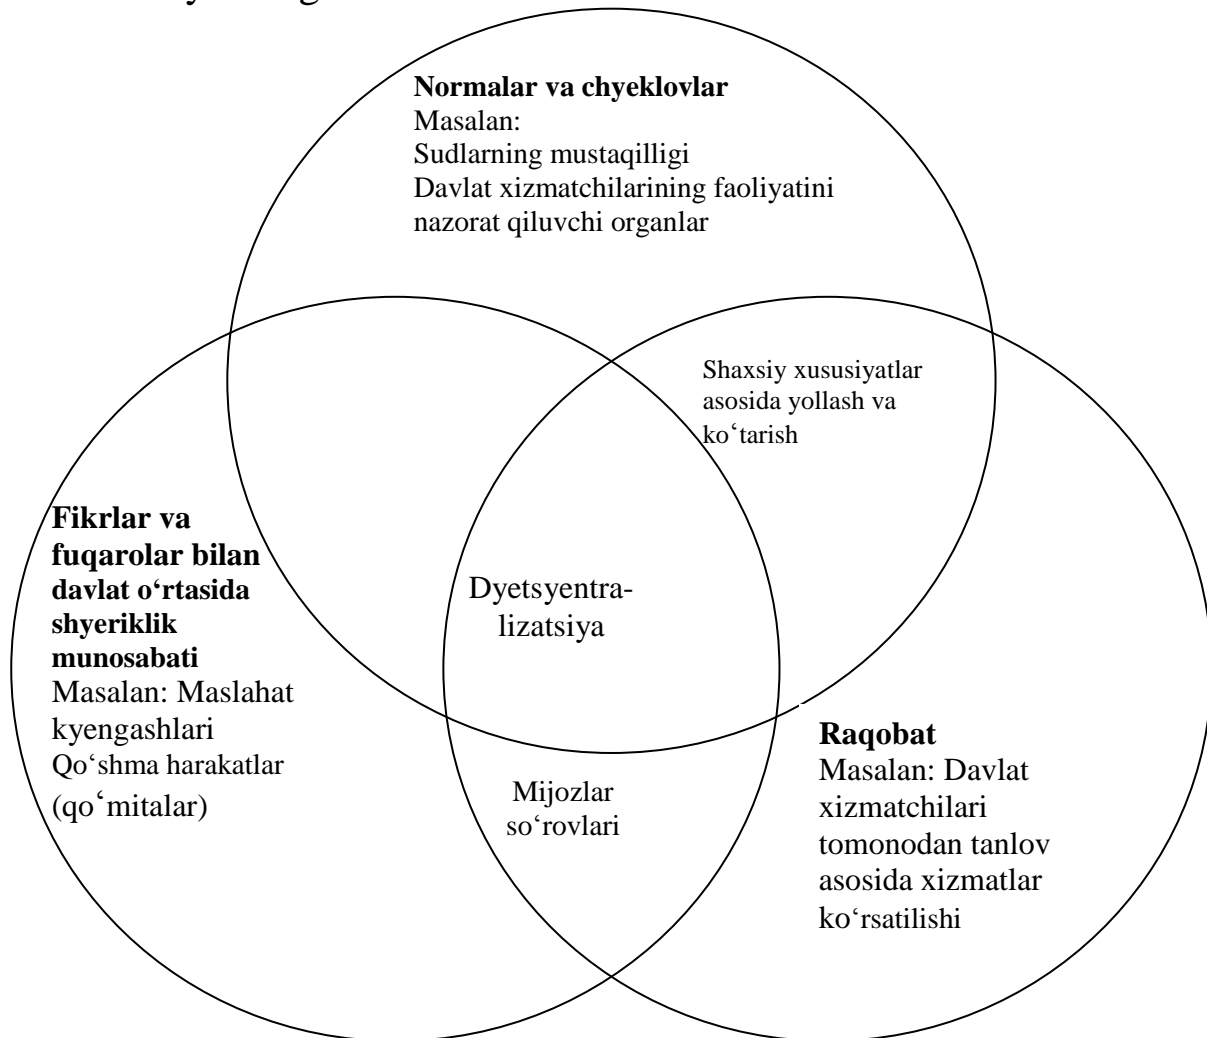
**Normalar va chyeklovlar**
Masalan:
Sudlarning mustaqilligi
Davlat xizmatchilarining faoliyatini nazorat qiluvchi organlar

Shaxsiy xususiyatlar asosida yollash va ko‘tarish

**Fikrlar va fuqarolar bilan davlat o‘rtasida shyeriklik munosabati**
Masalan: Maslahat kyengashlari
Qo‘shma harakatlar (qo‘mitalar)

Dyetsyentralizatsiya

**Raqobat**
Masalan: Davlat xizmatchilari tomonodan tanlov asosida xizmatlar ko‘rsatilishi

Mijozlar so‘rovlari